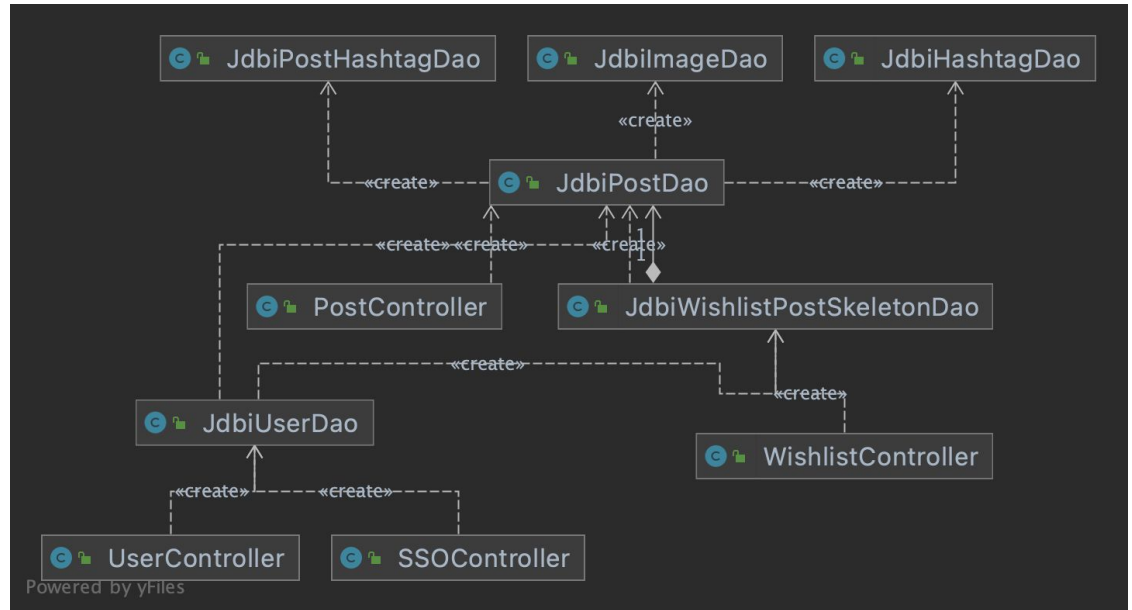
JdbiPostHashtagDao

JdbiImageDao

JdbiHashtagDao

«create»

«create»

JdbiPostDao

«create»

«create» «create»

«create»

1

1

PostController

JdbiWishlistPostSkeletonDao

«create»

«create»

JdbiUserDao

WishlistController

«create»

«create»

UserController

SSOController

Powered by yFiles